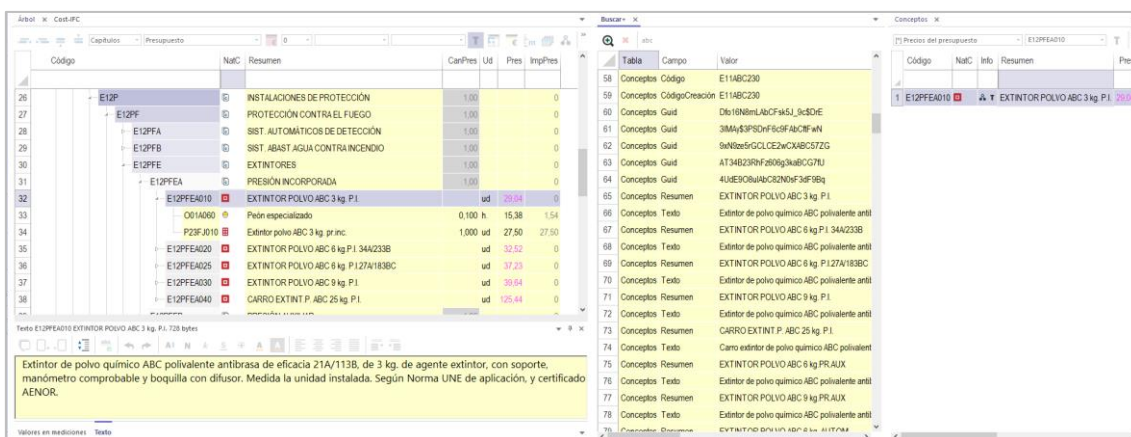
Árbol × Cost-IFC

Capítulos | Presupuesto | 0

| | Código | NatC | Resumen | CanPres | Ud | Pres | ImpPres |
|---|---|---|---|---|---|---|---|
| 26 | E12P | | INSTALACIONES DE PROTECCIÓN | 1,00 | | | 0 |
| 27 | E12PF | | PROTECCIÓN CONTRA EL FUEGO | 1,00 | | | 0 |
| 28 | E12PFA | | SIST. AUTOMÁTICOS DE DETECCIÓN | 1,00 | | | 0 |
| 29 | E12PFB | | SIST. ABAST AGUA CONTRA INCENDIO | 1,00 | | | 0 |
| 30 | E12PFE | | EXTINTORES | 1,00 | | | 0 |
| 31 | E12PFEA | | PRESIÓN INCORPORADA | 1,00 | | | 0 |
| 32 | E12PFEA010 | | EXTINTOR POLVO ABC 3 kg. P.I. | | ud | 29,84 | 0 |
| 33 | O01A060 | | Peón especializado | 0,100 | h. | 15,38 | 1,54 |
| 34 | P23FJ010 | | Extintor polvo ABC 3 kg. pr.inc. | 1,000 | ud | 27,50 | 27,50 |
| 35 | E12PFEA020 | | EXTINTOR POLVO ABC 6 kg P.I. 34A/233B | | ud | 32,52 | 0 |
| 36 | E12PFEA025 | | EXTINTOR POLVO ABC 6 kg. P.I.27A/183BC | | ud | 37,23 | 0 |
| 37 | E12PFEA030 | | EXTINTOR POLVO ABC 9 kg. P.I. | | ud | 39,64 | 0 |
| 38 | E12PFEA040 | | CARRO EXTINT P. ABC 25 kg. P.I. | | ud | 125,44 | 0 |

Texto E12PFEA010 EXTINTOR POLVO ABC 3 kg. P.I. 728 bytes

Extintor de polvo químico ABC polivalente antibrasa de eficacia 21A/113B, de 3 kg. de agente extintor, con soporte, manómetro comprobable y boquilla con difusor. Medida la unidad instalada. Según Norma UNE de aplicación, y certificado AENOR.

Valores en mediciones Texto

Buscar × abc

| | Tabla | Campo | Valor |
|---|---|---|---|
| 58 | Conceptos | Código | E11ABC230 |
| 59 | Conceptos | CódigoCreación | E11ABC230 |
| 60 | Conceptos | Guid | Dfo16N8mLAbCFsk5J_9c$DrE |
| 61 | Conceptos | Guid | 3IMAy$3PSDnF6c9FAbCffFwN |
| 62 | Conceptos | Guid | 9xN9ze5rGCLCE2wCXABC57ZG |
| 63 | Conceptos | Guid | AT34B23RhFz606g3kaBCG7fU |
| 64 | Conceptos | Guid | 4UdE9O8uIAbC82N0sF3dF9Bq |
| 65 | Conceptos | Resumen | EXTINTOR POLVO ABC 3 kg. P.I. |
| 66 | Conceptos | Texto | Extintor de polvo químico ABC polivalente antil |
| 67 | Conceptos | Resumen | EXTINTOR POLVO ABC 6 kg P.I. 34A/233B |
| 68 | Conceptos | Texto | Extintor de polvo químico ABC polivalente antil |
| 69 | Conceptos | Resumen | EXTINTOR POLVO ABC 6 kg. P.I.27A/183BC |
| 70 | Conceptos | Texto | Extintor de polvo químico ABC polivalente antil |
| 71 | Conceptos | Resumen | EXTINTOR POLVO ABC 9 kg. P.I. |
| 72 | Conceptos | Texto | Extintor de polvo químico ABC polivalente antil |
| 73 | Conceptos | Resumen | CARRO EXTINT P. ABC 25 kg. P.I. |
| 74 | Conceptos | Texto | Carro extintor de polvo químico ABC polivalent |
| 75 | Conceptos | Resumen | EXTINTOR POLVO ABC 6 kg.PR.AUX |
| 76 | Conceptos | Texto | Extintor de polvo químico ABC polivalente antil |
| 77 | Conceptos | Resumen | EXTINTOR POLVO ABC 9 kg.PR.AUX |
| 78 | Conceptos | Texto | Extintor de polvo químico ABC polivalente antil |

Conceptos ×

[*] Precios del presupuesto | E12PFEA010

| | Código | NatC | Info | Resumen | Pre |
|---|---|---|---|---|---|
| 1 | E12PFEA010 | | T | EXTINTOR POLVO ABC 3 kg. P.I. | 29,8 |